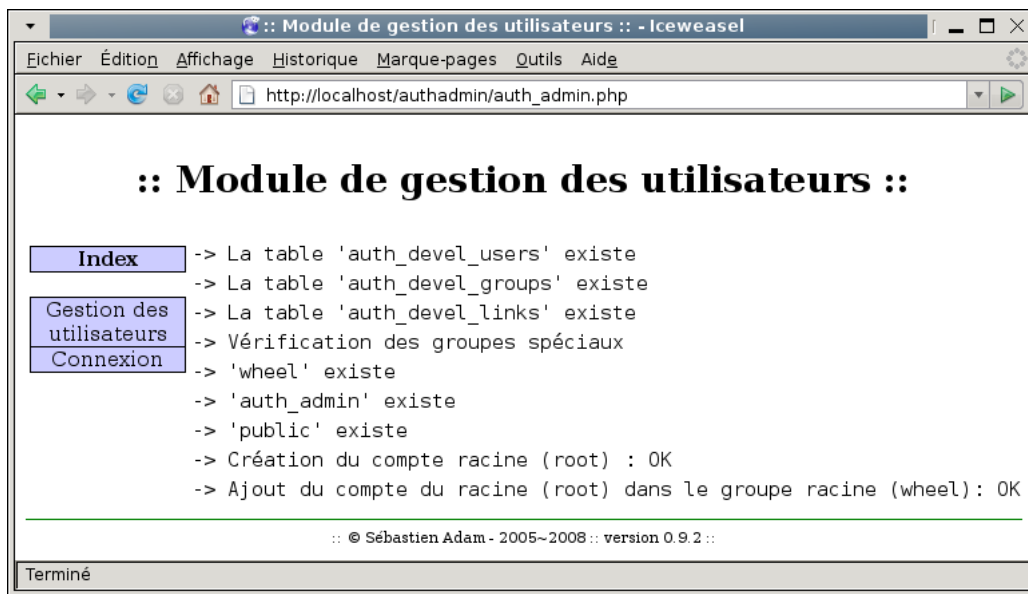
:: Module de gestion des utilisateurs :: - Iceweasel

Fichier Édition Affichage Historique Marque-pages Outils Aide

http://localhost/authadmin/auth_admin.php

:: Module de gestion des utilisateurs ::

Index

Gestion des utilisateurs

Connexion

-> La table 'auth_devel_users' existe
-> La table 'auth_devel_groups' existe
-> La table 'auth_devel_links' existe
-> Vérification des groupes spéciaux
-> 'wheel' existe
-> 'auth_admin' existe
-> 'public' existe
-> Création du compte racine (root) : OK
-> Ajout du compte du racine (root) dans le groupe racine (wheel): OK

:: © Sébastien Adam - 2005~2008 :: version 0.9.2 ::

Terminé